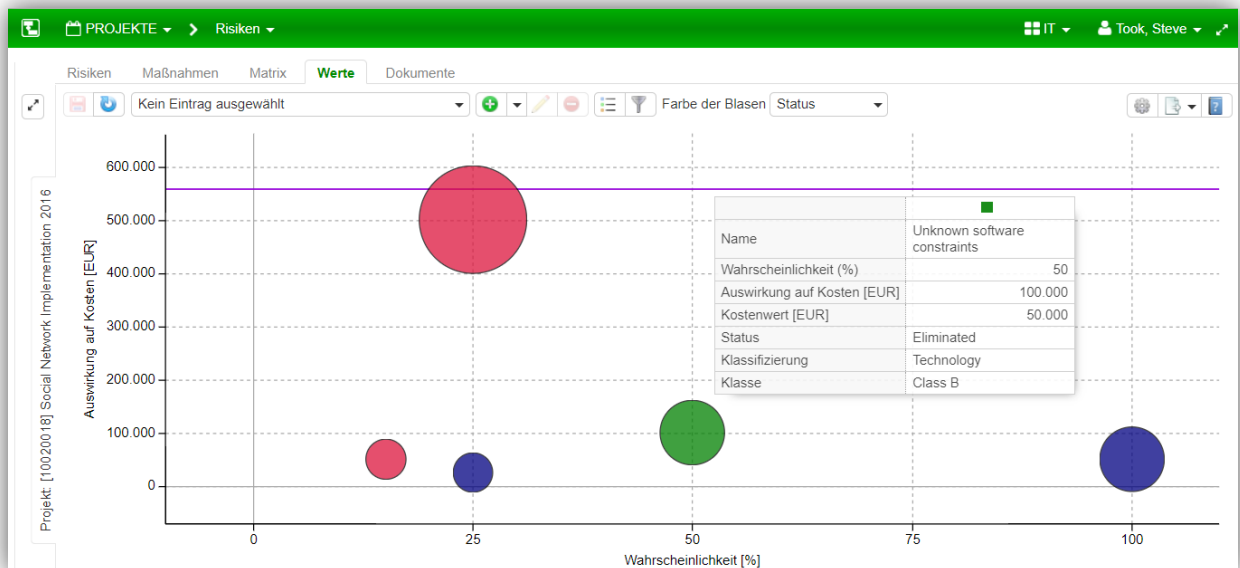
PROJEKTE > Risiken

IT Took, Steve

Risiken Maßnahmen Matrix Werte Dokumente

Kein Eintrag ausgewählt

Farbe der Blasen Status

Projekt: [10020018] Social Network Implementation 2016

Auswirkung auf Kosten [EUR]

600.000
500.000
400.000
300.000
200.000
100.000
0

| | |
|---|---|
| Name | Unknown software constraints |
| Wahrscheinlichkeit (%) | 50 |
| Auswirkung auf Kosten [EUR] | 100.000 |
| Kostenwert [EUR] | 50.000 |
| Status | Eliminated |
| Klassifizierung | Technology |
| Klasse | Class B |

0 25 50 75 100

Wahrscheinlichkeit [%]